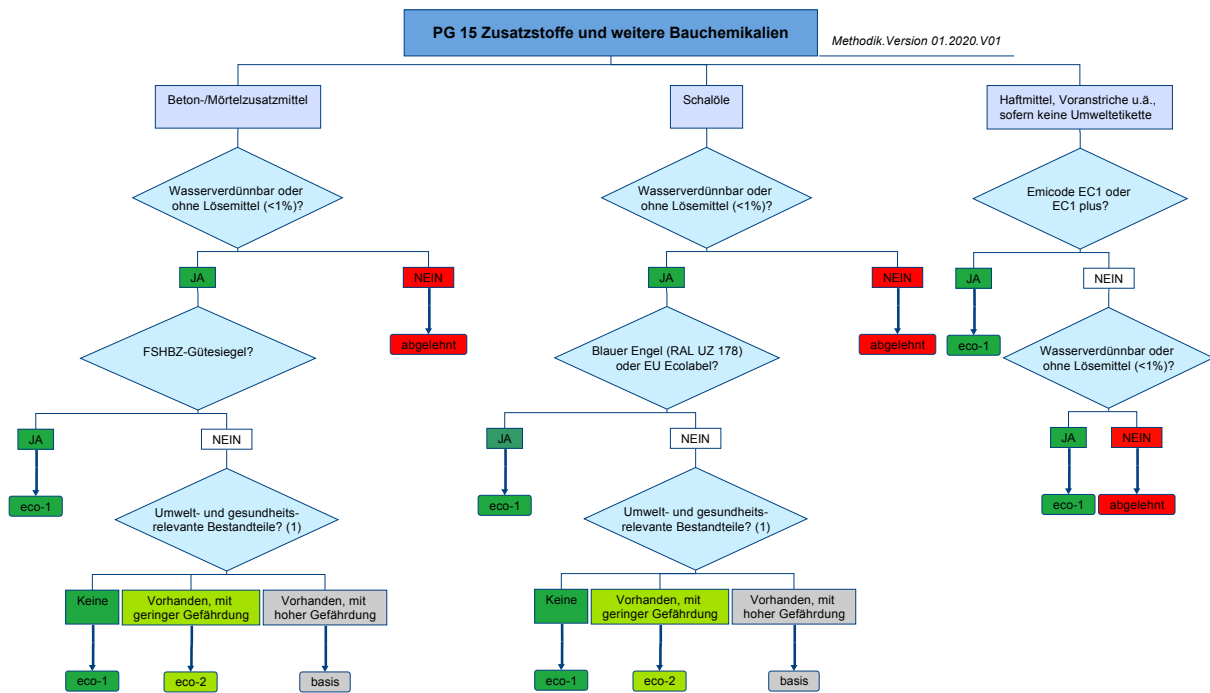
PG 15 Zusatzstoffe und weitere Bauchemikalien

Methodik.Version 01.2020.V01

Beton-/Mörtelzusatzmittel

Wasserverdünnbar oder ohne Lösemittel (<1%)?

JA

NEIN

abgelehnt

FSHBZ-Gütesiegel?

JA

eco-1

NEIN

Umwelt- und gesundheitsrelevante Bestandteile? (1)

Keine

eco-1

Vorhanden, mit geringer Gefährdung

eco-2

Vorhanden, mit hoher Gefährdung

basis

Schalöle

Wasserverdünnbar oder ohne Lösemittel (<1%)?

JA

NEIN

abgelehnt

Blauer Engel (RAL UZ 178) oder EU Ecolabel?

JA

eco-1

NEIN

Umwelt- und gesundheitsrelevante Bestandteile? (1)

Keine

eco-1

Vorhanden, mit geringer Gefährdung

eco-2

Vorhanden, mit hoher Gefährdung

basis

Haftmittel, Voranstriche u.ä., sofern keine Umweltetikette

Emicode EC1 oder EC1 plus?

JA

eco-1

NEIN

Wasserverdünnbar oder ohne Lösemittel (<1%)?

JA

eco-1

NEIN

abgelehnt